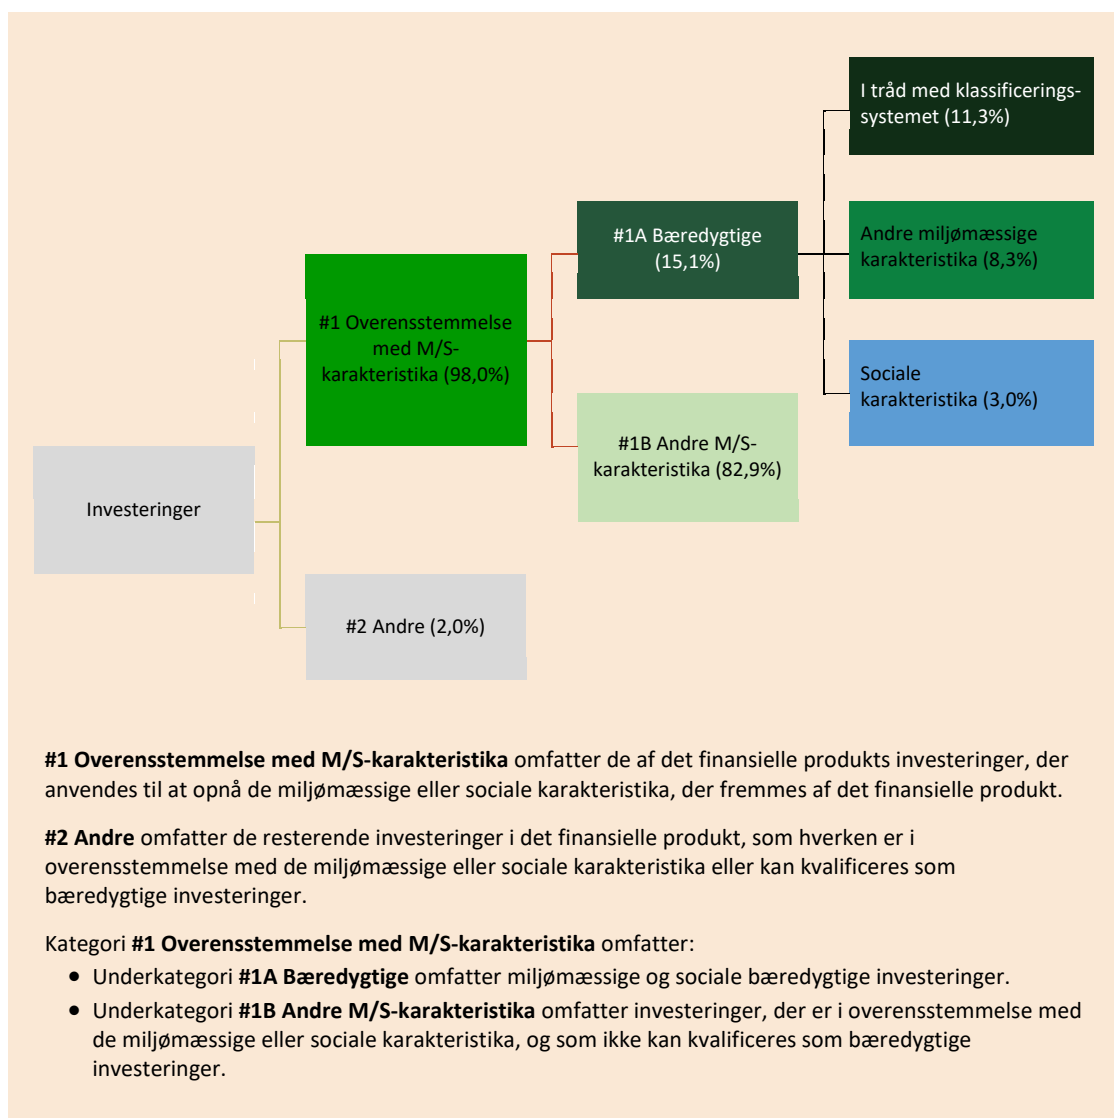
Investeringer

#1 Overensstemmelse med M/S-karakteristika (98,0%)

#2 Andre (2,0%)

#1A Bæredygtige (15,1%)

#1B Andre M/S-karakteristika (82,9%)

I tråd med klassificeringssystemet (11,3%)

Andre miljømæssige karakteristika (8,3%)

Sociale karakteristika (3,0%)

**#1 Overensstemmelse med M/S-karakteristika** omfatter de af det finansielle produkts investeringer, der anvendes til at opnå de miljømæssige eller sociale karakteristika, der fremmes af det finansielle produkt.

**#2 Andre** omfatter de resterende investeringer i det finansielle produkt, som hverken er i overensstemmelse med de miljømæssige eller sociale karakteristika eller kan kvalificeres som bæredygtige investeringer.

Kategori **#1 Overensstemmelse med M/S-karakteristika** omfatter:
- Underkategori **#1A Bæredygtige** omfatter miljømæssige og sociale bæredygtige investeringer.
- Underkategori **#1B Andre M/S-karakteristika** omfatter investeringer, der er i overensstemmelse med de miljømæssige eller sociale karakteristika, og som ikke kan kvalificeres som bæredygtige investeringer.